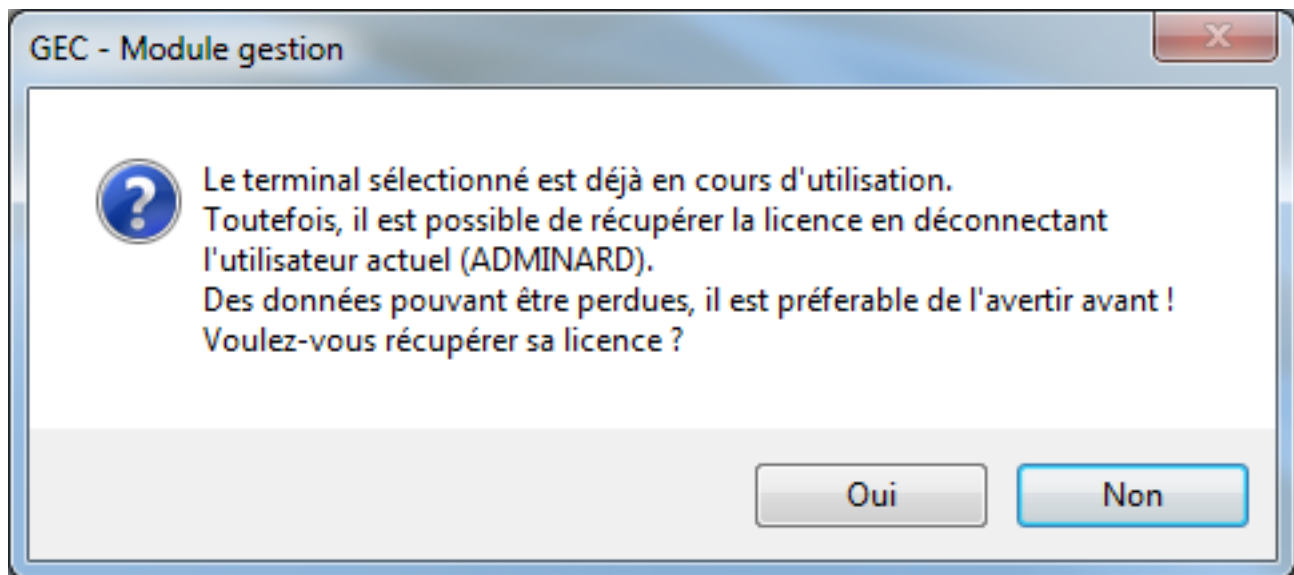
GEC - Module gestion

Le terminal sélectionné est déjà en cours d'utilisation.
Toutefois, il est possible de récupérer la licence en déconnectant l'utilisateur actuel (ADMINARD).
Des données pouvant être perdues, il est préferable de l'avertir avant !
Voulez-vous récupérer sa licence ?

Oui

Non